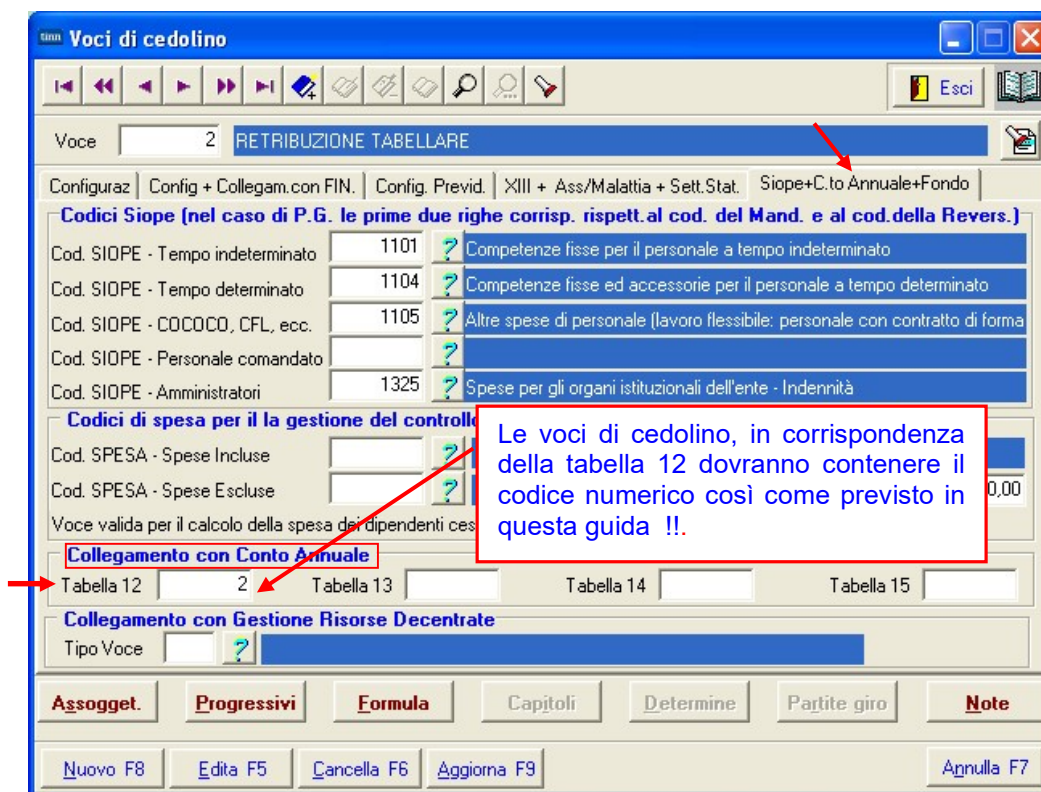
Voci di cedolino

Esci

Voce 2 RETRIBUZIONE TABELLARE

Configuraz | Config + Collegam.con FIN. | Config. Previd. | XIII + Ass/Malattia + Sett.Stat. | Siope+C.to Annuale+Fondo

Codici Siope (nel caso di P.G. le prime due righe corrisp. rispett.al cod. del Mand. e al cod.della Revers.)

Cod. SIOPE - Tempo indeterminato 1101 ? Competenze fisse per il personale a tempo indeterminato

Cod. SIOPE - Tempo determinato 1104 ? Competenze fisse ed accessorie per il personale a tempo determinato

Cod. SIOPE - COCOCO, CFL, ecc. 1105 ? Altre spese di personale (lavoro flessibile: personale con contratto di forma

Cod. SIOPE - Personale comandato ?

Cod. SIOPE - Amministratori 1325 ? Spese per gli organi istituzionali dell'ente - Indennità

Codici di spesa per il la gestione del controllo

Cod. SPESA - Spese Incluse ?

Cod. SPESA - Spese Escluse ? 0,00

Voce valida per il calcolo della spesa dei dipendenti ces

Le voci di cedolino, in corrispondenza della tabella 12 dovranno contenere il codice numerico così come previsto in questa guida !!.

Collegamento con Conto Annuale

Tabella 12 2 Tabella 13 Tabella 14 Tabella 15

Collegamento con Gestione Risorse Decentrate

Tipo Voce ?

Assogget. Progressivi Formula Capitoli Determine Partite giro Note

Nuovo F8 Edita F5 Cancella F6 Aggiorna F9 Annulla F7